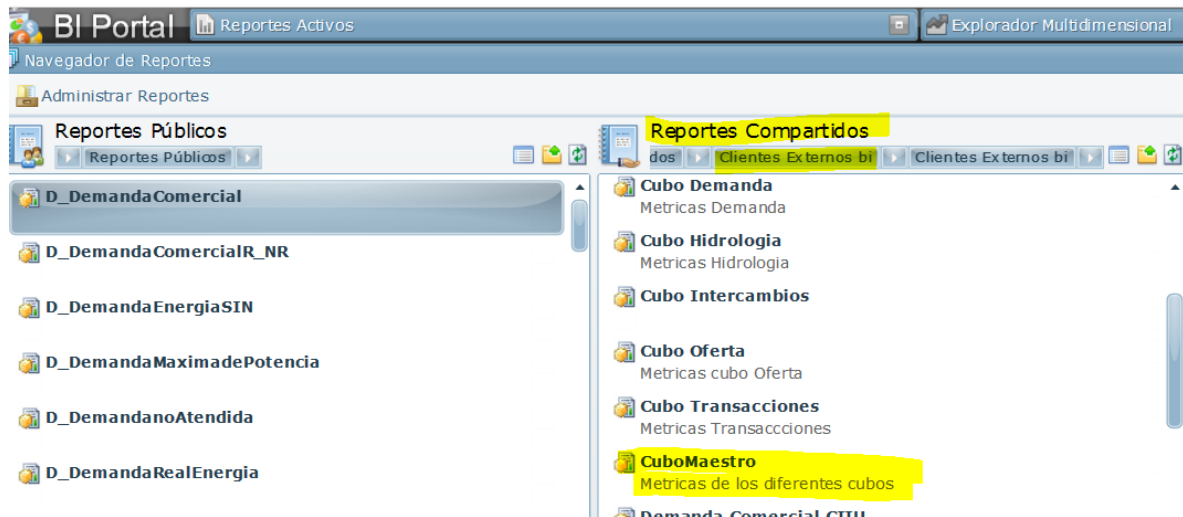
BI Portal
Reportes Activos
Explorador Multidimensional
Navegador de Reportes
Administrar Reportes
Reportes Públicos
Reportes Públicos
Reportes Compartidos
dos
Clientes Externos bi
Clientes Externos bi

D_DemandaComercial
D_DemandaComercialR_NR
D_DemandaEnergiaSIN
D_DemandaMaximadePotencia
D_DemandanoAtendida
D_DemandaRealEnergia

Cubo Demanda
Metricas Demanda
Cubo Hidrologia
Metricas Hidrologia
Cubo Intercambios
Cubo Oferta
Metricas cubo Oferta
Cubo Transacciones
Metricas Transaccciones
CuboMaestro
Metricas de los diferentes cubos
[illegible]